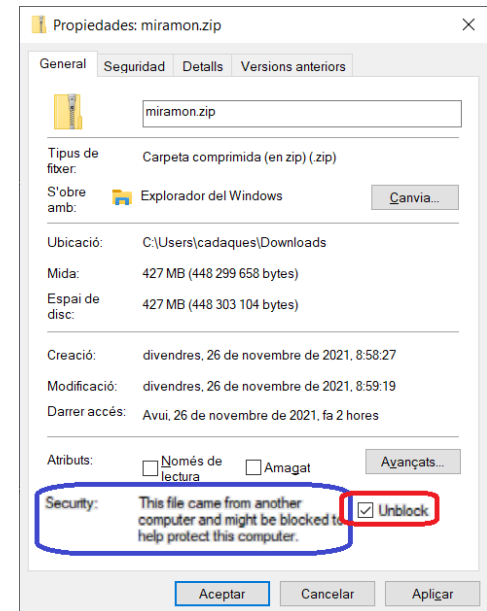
Propiedades: miramon.zip

General | Seguridad | Detalls | Versions anteriors

miramon.zip

Tipus de fitxer: Carpeta comprimida (en zip) (.zip)

S'obre amb: Explorador del Windows | Canvia...

Ubicació: C:\Users\cadaques\Downloads

Mida: 427 MB (448 299 658 bytes)

Espai de disc: 427 MB (448 303 104 bytes)

Creació: divendres, 26 de novembre de 2021, 8:58:27

Modificació: divendres, 26 de novembre de 2021, 8:59:19

Darrer accés: Avui, 26 de novembre de 2021, fa 2 hores

Atributs: Només de lectura | Amagat | Avançats...

Security: This file came from another computer and might be blocked to help protect this computer. | Unblock

Aceptar | Cancelar | Aplicar